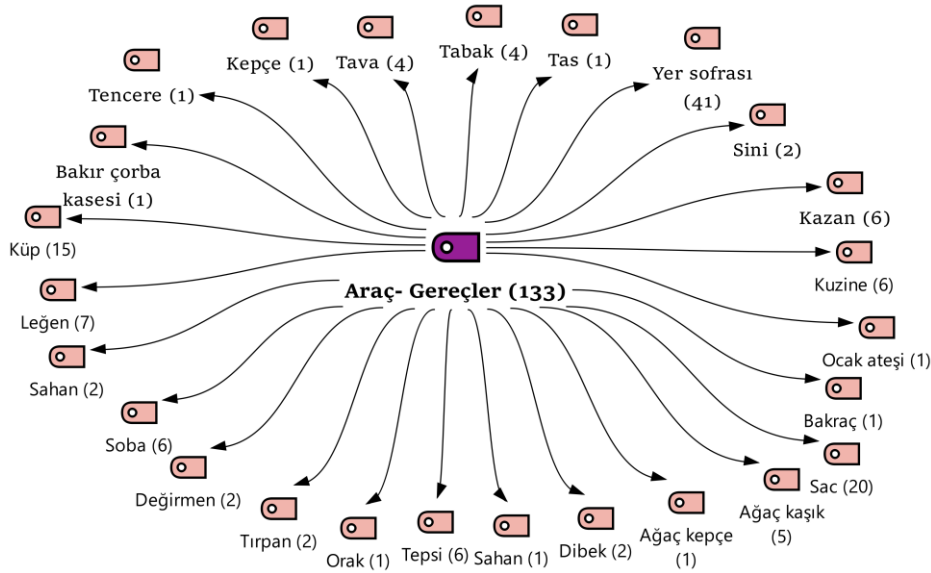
Araç- Gereçler (133)

Kepçe (1)
Tava (4)
Tabak (4)
Tas (1)
Yer sofrası (41)
Tencere (1)
Sini (2)
Bakır çorba kasesi (1)
Kazan (6)
Küp (15)
Kuzine (6)
Leğen (7)
Ocak ateşi (1)
Sahan (2)
Bakraç (1)
Soba (6)
Sac (20)
Değirmen (2)
Ağaç kaşık (5)
Tırpan (2)
Ağaç kepçe (1)
Orak (1)
Tepsi (6)
Sahan (1)
Dibek (2)